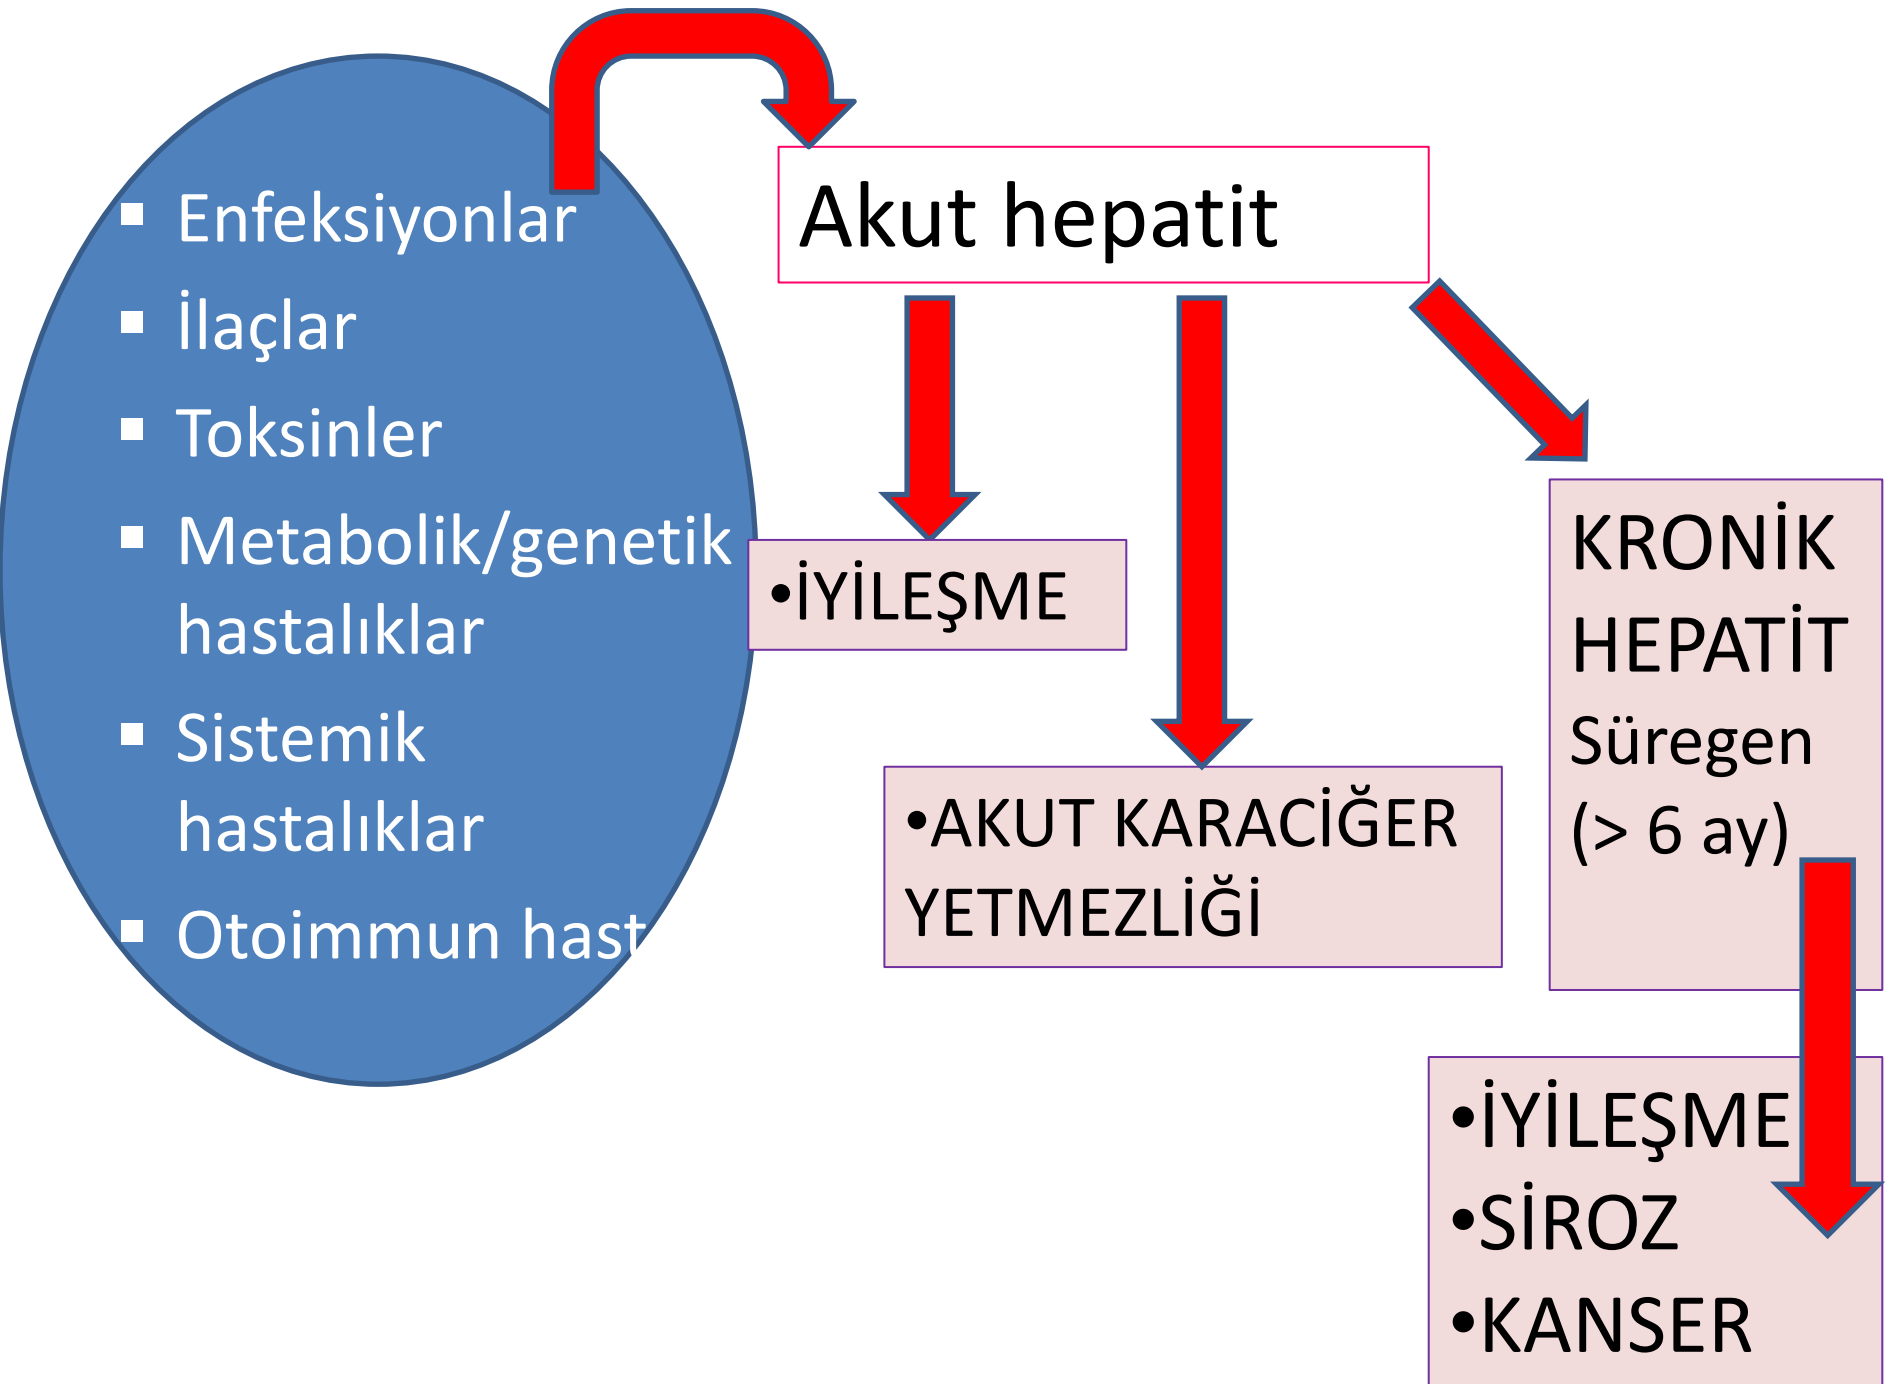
▪ Enfeksiyonlar
▪ İlaçlar
▪ Toksinler
▪ Metabolik/genetik hastalıklar
▪ Sistemik hastalıklar
▪ Otoimmun hast

Akut hepatit

•İYİLEŞME

•AKUT KARACİĞER YETMEZLİĞİ

KRONİK HEPATİT
Süregen
(> 6 ay)

•İYİLEŞME
•SİROZ
•KANSER